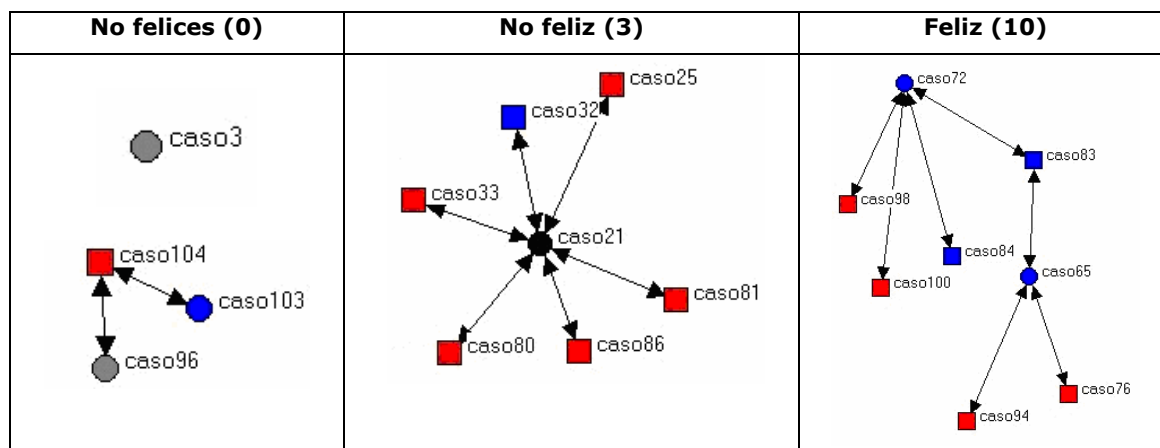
| No felices (0) | No feliz (3) | Feliz (10) |
|---|---|---|
| caso3 caso104 caso103 caso96 | caso25 caso32 caso33 caso21 caso81 caso80 caso86 | caso72 caso83 caso98 caso84 caso65 caso100 caso76 caso94 |